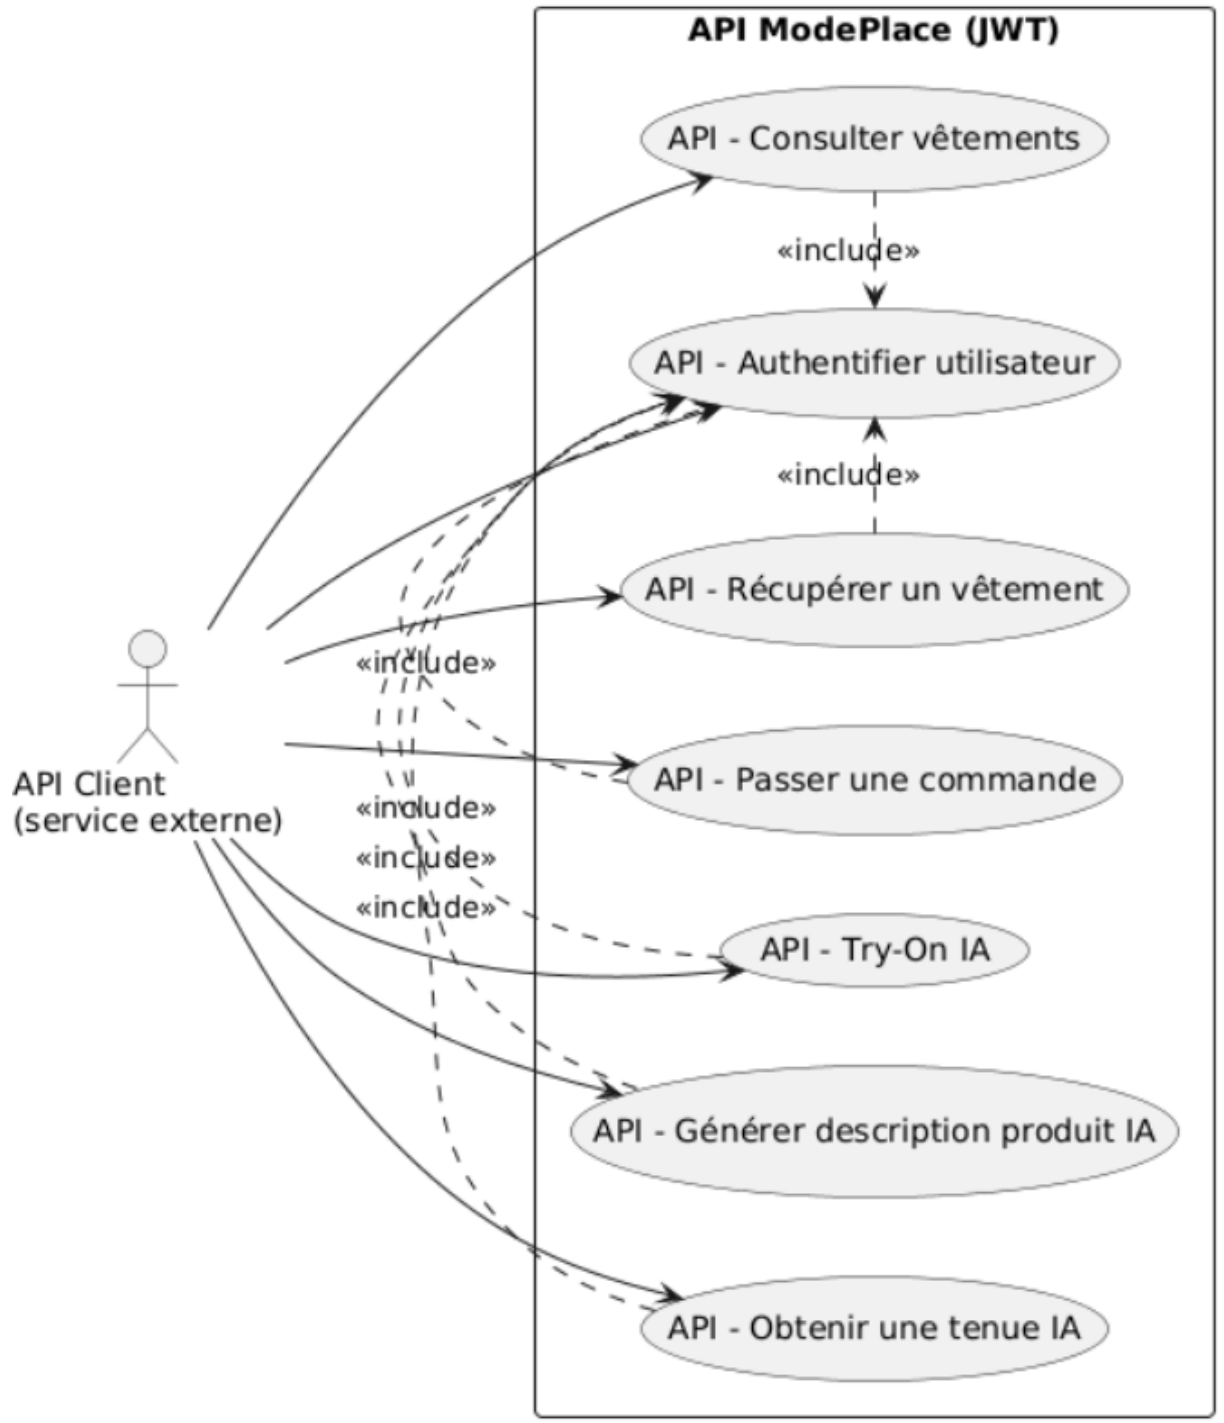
API ModePlace (JWT)

API - Consulter vêtements

«include»

API - Authentifier utilisateur

«include»

API - Récupérer un vêtement

«include»

API - Passer une commande

API Client
(service externe)

«include»

«include»

«include»

API - Try-On IA

API - Générer description produit IA

API - Obtenir une tenue IA